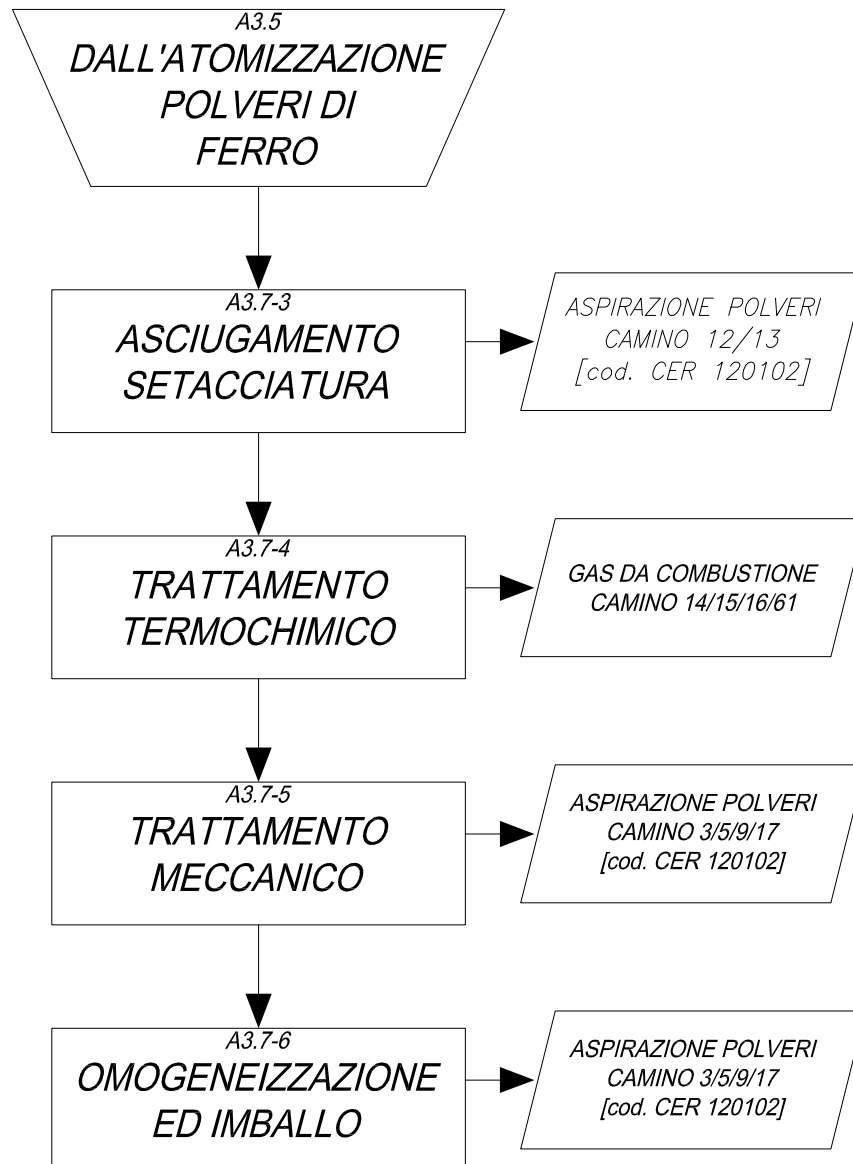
A3.5
DALL'ATOMIZZAZIONE POLVERI DI FERRO

A3.7-3
ASCIUGAMENTO SETACCIATURA

ASPIRAZIONE POLVERI
CAMINO 12/13
[cod. CER 120102]

A3.7-4
TRATTAMENTO TERMOCHIMICO

GAS DA COMBUSTIONE
CAMINO 14/15/16/61

A3.7-5
TRATTAMENTO MECCANICO

ASPIRAZIONE POLVERI
CAMINO 3/5/9/17
[cod. CER 120102]

A3.7-6
OMOGENEIZZAZIONE ED IMBALLO

ASPIRAZIONE POLVERI
CAMINO 3/5/9/17
[cod. CER 120102]